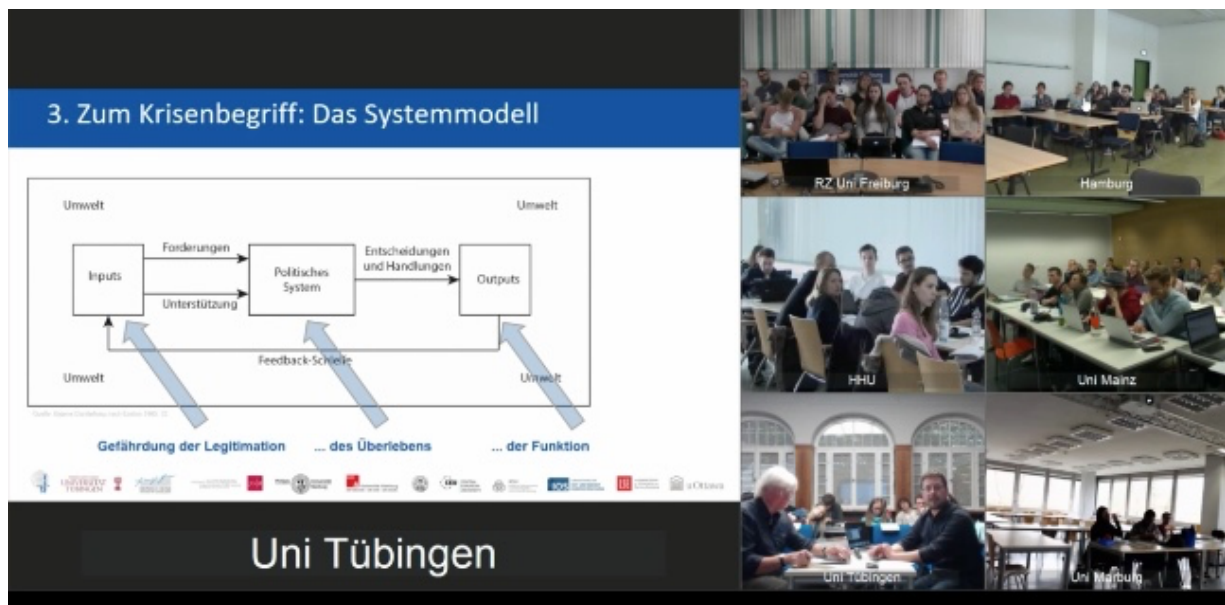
3. Zum Krisenbegriff: Das Systemmodell

Umwelt

Umwelt

Inputs

Forderungen

Unterstützung

Politisches System

Entscheidungen und Handlungen

Outputs

Feedback-Schleife

Umwelt

Umwelt

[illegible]

Gefährdung der Legitimation

... des Überlebens

... der Funktion

UNIVERSITÄT TÜBINGEN

uOttawa

Uni Tübingen

RZ Uni Freiburg

Hamburg

HHU

Uni Mainz

Uni Tübingen

Uni Marburg